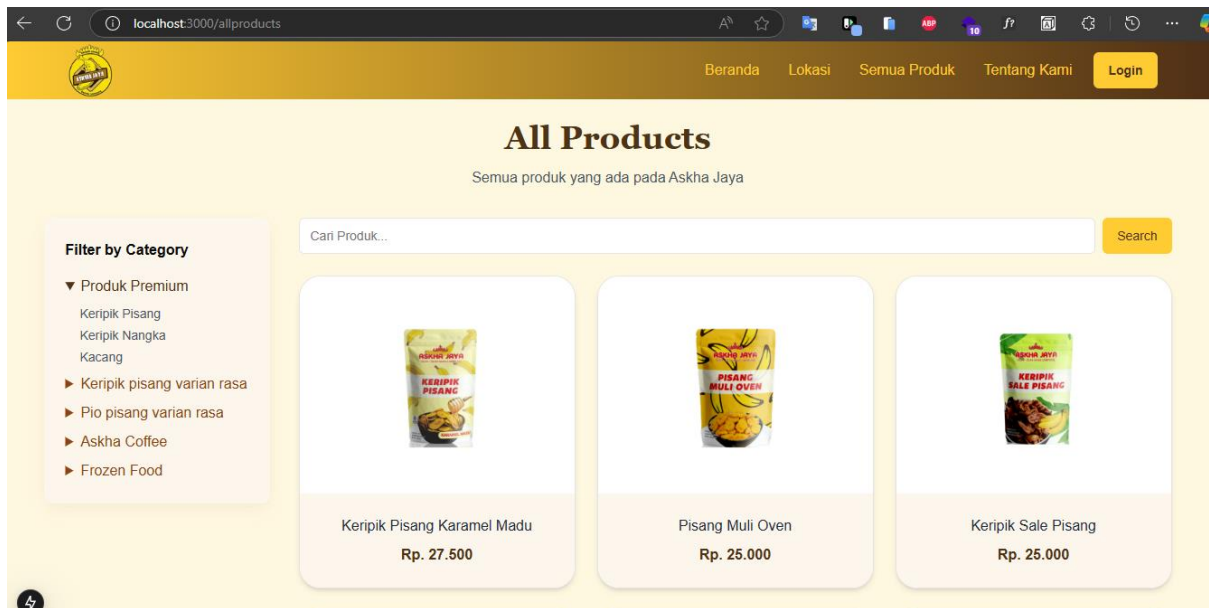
localhost:3000/allproducts

ABP 10

ASKHA JAYA

Beranda Lokasi Semua Produk Tentang Kami Login

All Products

Semua produk yang ada pada Askha Jaya

Filter by Category

▼ Produk Premium

Keripik Pisang

Keripik Nangka

Kacang

► Keripik pisang varian rasa

► Pio pisang varian rasa

► Askha Coffee

► Frozen Food

Cari Produk...

Search

ASKHA JAYA
KERIPIK PISANG

Keripik Pisang Karamel Madu

Rp. 27.500

ASKHA JAYA
PISANG MULI OVEN

Pisang Muli Oven

Rp. 25.000

ASKHA JAYA
KERIPIK SALE PISANG

Keripik Sale Pisang

Rp. 25.000